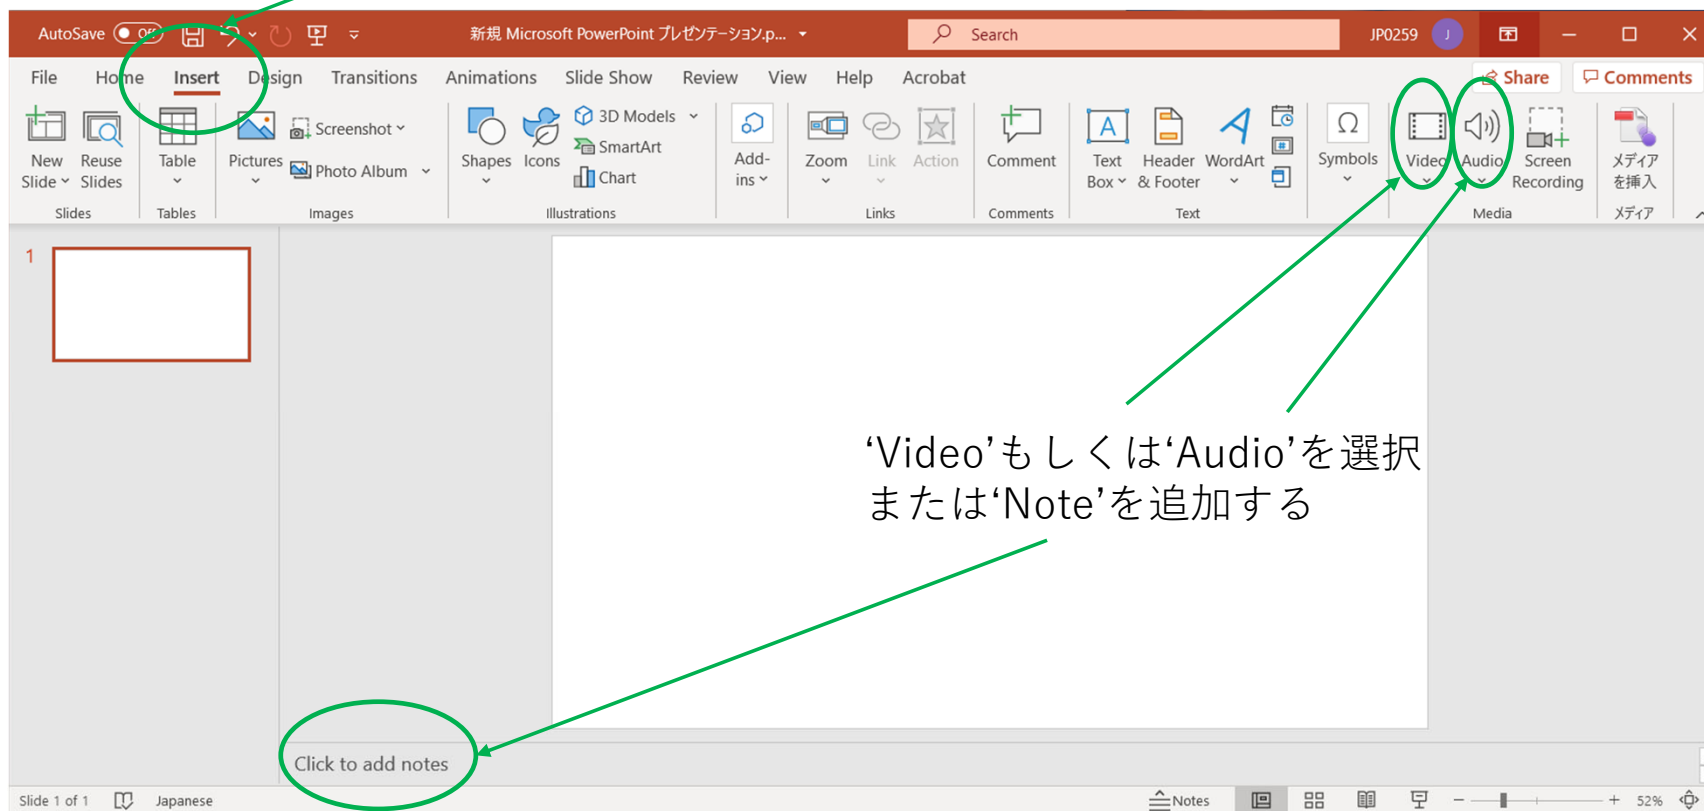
AutoSave Off 新規 Microsoft PowerPoint プレゼンテーション.p... Search JP0259 J

File Home Insert Design Transitions Animations Slide Show Review View Help Acrobat Share Comments

New Slide Reuse Slides
Slides

Table
Tables

Pictures Screenshot Photo Album
Images

Shapes Icons 3D Models SmartArt Chart
Illustrations

Add-ins

Zoom Link Action
Links

Comment
Comments

Text Box Header & Footer WordArt
Text

Symbols

Video Audio Screen Recording
Media

メディアを挿入
メディア

1

'Video'もしくは'Audio'を選択
または'Note'を追加する

Click to add notes

Slide 1 of 1 Japanese Notes 52%